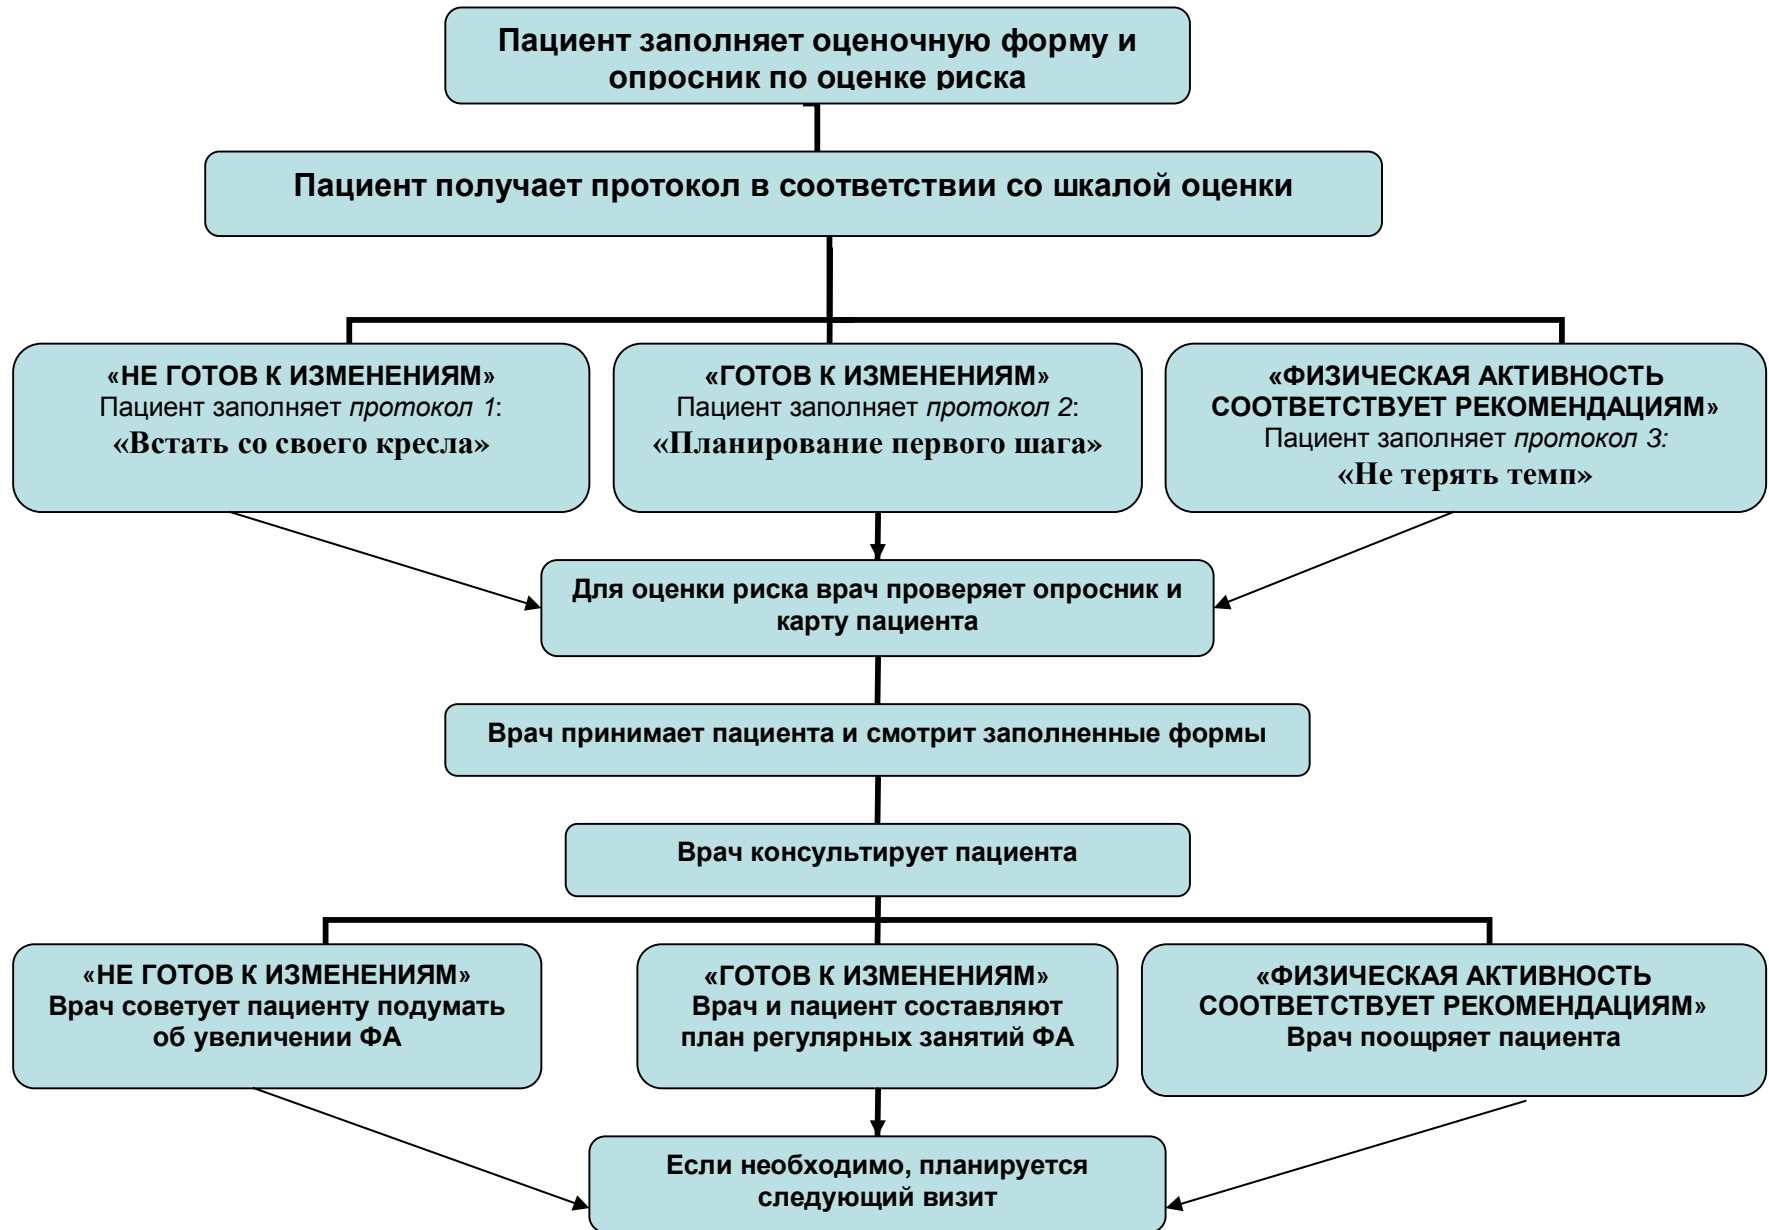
Пациент заполняет оценочную форму и опросник по оценке риска

Пациент получает протокол в соответствии со шкалой оценки

«НЕ ГОТОВ К ИЗМЕНЕНИЯМ»
Пациент заполняет *протокол 1*:
«Встать со своего кресла»

«ГОТОВ К ИЗМЕНЕНИЯМ»
Пациент заполняет *протокол 2*:
«Планирование первого шага»

«ФИЗИЧЕСКАЯ АКТИВНОСТЬ СООТВЕТСТВУЕТ РЕКОМЕНДАЦИЯМ»
Пациент заполняет *протокол 3:*
«Не терять темп»

Для оценки риска врач проверяет опросник и карту пациента

Врач принимает пациента и смотрит заполненные формы

Врач консультирует пациента

«НЕ ГОТОВ К ИЗМЕНЕНИЯМ»
Врач советует пациенту подумать об увеличении ФА

«ГОТОВ К ИЗМЕНЕНИЯМ»
Врач и пациент составляют план регулярных занятий ФА

«ФИЗИЧЕСКАЯ АКТИВНОСТЬ СООТВЕТСТВУЕТ РЕКОМЕНДАЦИЯМ»
Врач поощряет пациента

Если необходимо, планируется следующий визит